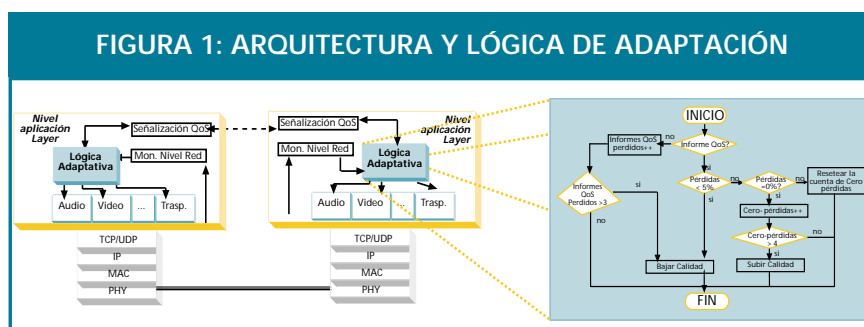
FIGURA 1: ARQUITECTURA Y LÓGICA DE ADAPTACIÓN

Nivel aplicación Layer

Señalización QoS

Lógica Adaptativa

Mon. Nivel Red

Audio
Video
...
Trasp.

TCP/UDP
IP
MAC
PHY

Señalización QoS

Nivel aplicación Layer

Mon. Nivel Red

Lógica Adaptativa

Audio
Video
...
Trasp.

TCP/UDP
IP
MAC
PHY

INICIO

Informes QoS perdidos++

no

Informe QoS?

si

Informes QoS Perdidos >3

si

no

Perdidas < 5%

no

si

Perdidas =0%?

no

Resetear la cuenta de Cero perdidas

si

Cero- perdidas++

Cero-perdidas > 4

no

si

Bajar Calidad

Subir Calidad

FIN